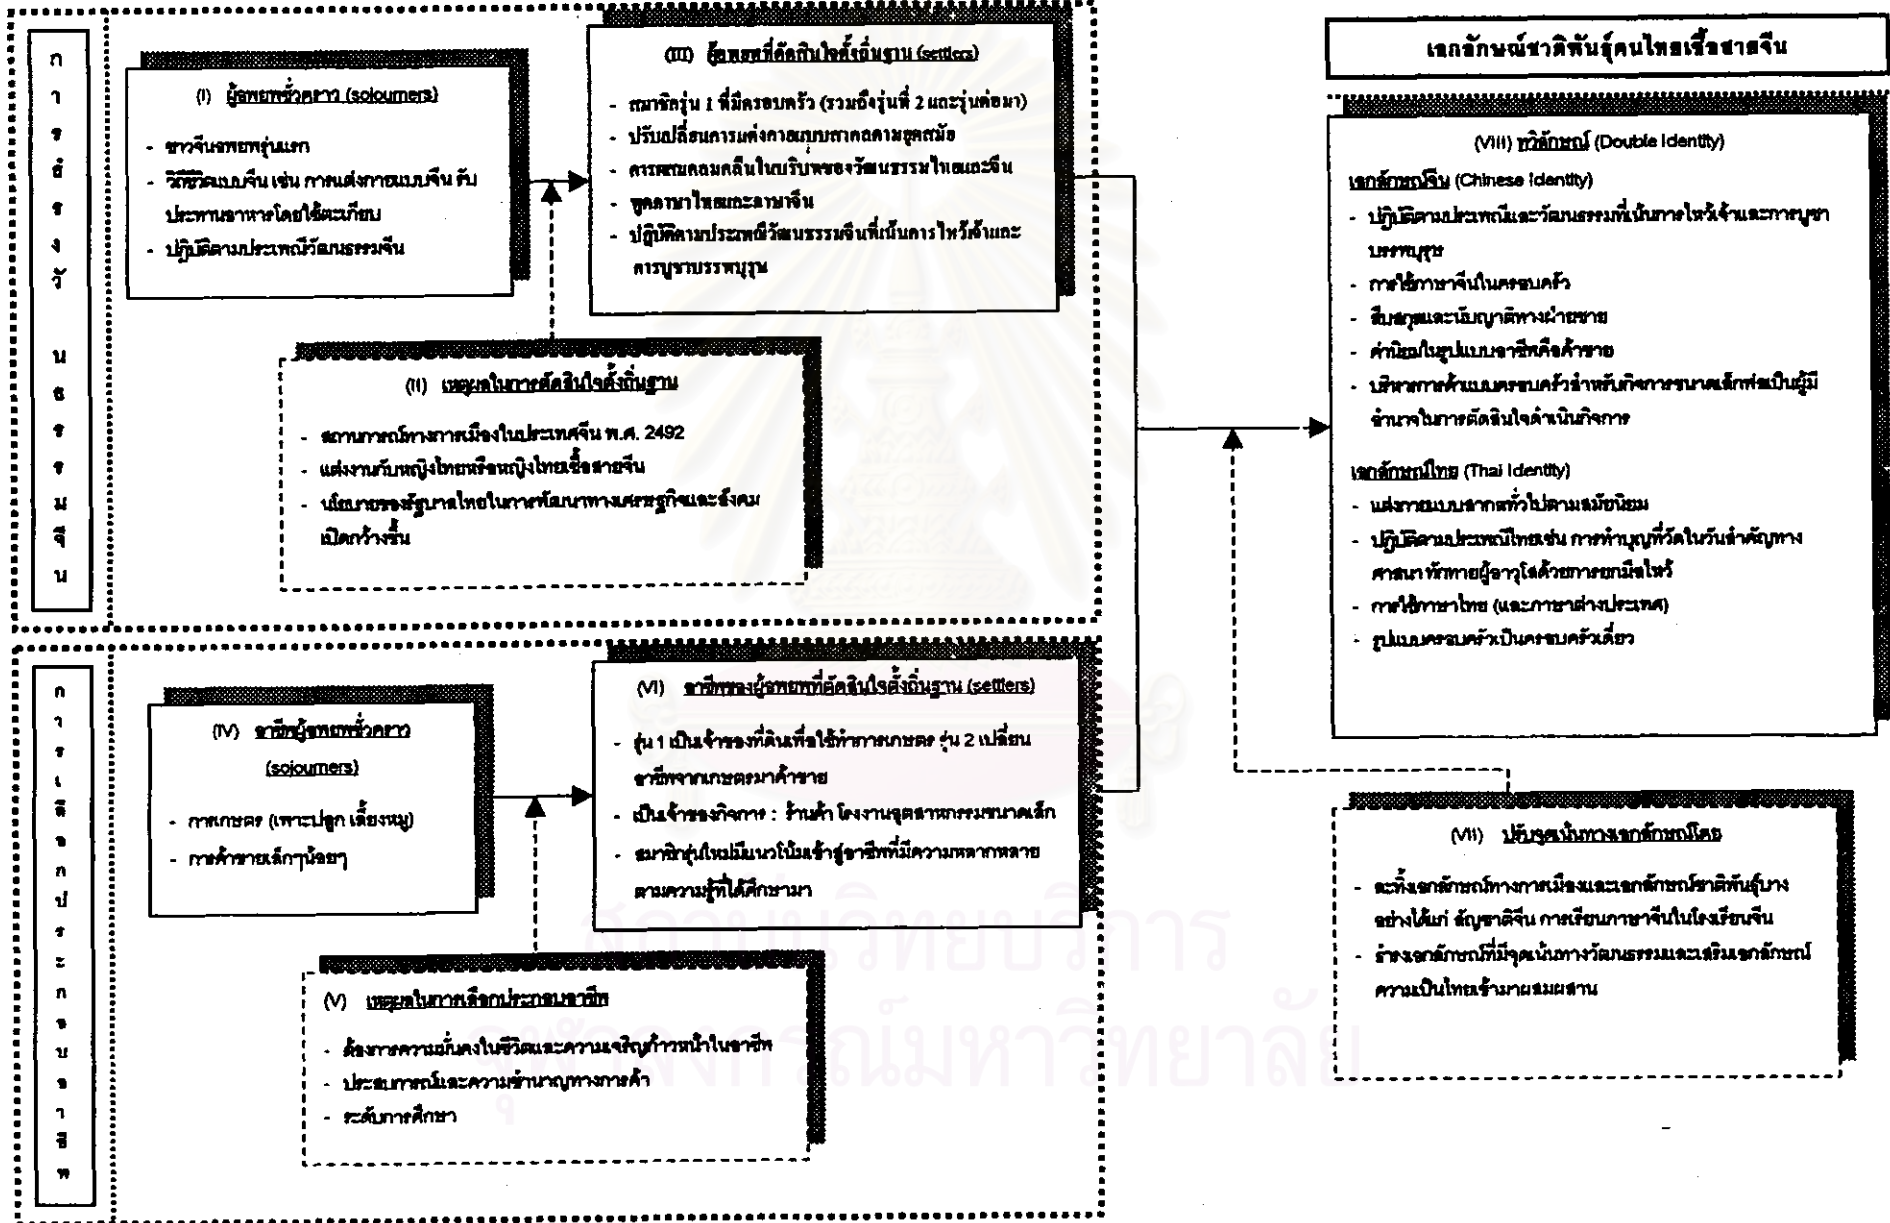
การตั้งถิ่นฐานชุมชนจีน

(I) ผู้อพยพชั่วคราว (sojourners)

- ชาวจีนอพยพรุ่นแรก
- วิถีชีวิตแบบจีน เช่น การแต่งกายแบบจีน รับประทานอาหารโดยใช้ตะเกียบ
- ปฏิบัติตามประเพณีวัฒนธรรมจีน

(III) ผู้อพยพที่ตัดสินใจตั้งถิ่นฐาน (settlers)

- สมาชิกรุ่น 1 ที่มีครอบครัว (รวมถึงรุ่นที่ 2 และรุ่นต่อมา)
- ปรับเปลี่ยนการแต่งกายแบบสากลตามยุคสมัย
- การผสมกลมกลืนในบริบทของวัฒนธรรมไทยและจีน
- พูดภาษาไทยและภาษาจีน
- ปฏิบัติตามประเพณีวัฒนธรรมจีนที่เน้นการไหว้เจ้าและการบูชาบรรพบุรุษ

(II) เหตุผลในการตัดสินใจตั้งถิ่นฐาน

- สถานการณ์ทางการเมืองในประเทศจีน พ.ศ. 2492
- แต่งงานกับหญิงไทยหรือหญิงไทยเชื้อสายจีน
- นโยบายของรัฐบาลไทยในการพัฒนาทางเศรษฐกิจและสังคมเปิดกว้างขึ้น

การเลือกประกอบอาชีพ

(IV) อาชีพผู้อพยพชั่วคราว (sojourners)

- การเกษตร (เพาะปลูก เลี้ยงหมู)
- การค้าขายเล็กๆน้อยๆ

(VI) อาชีพของผู้อพยพที่ตัดสินใจตั้งถิ่นฐาน (settlers)

- รุ่น 1 เป็นเจ้าของที่ดินเพื่อใช้ทำการเกษตร รุ่น 2 เปลี่ยนอาชีพจากเกษตรมาค้าขาย
- เป็นเจ้าของกิจการ : ร้านค้า โรงงานอุตสาหกรรมขนาดเล็ก
- สมาชิกรุ่นใหม่มีแนวโน้มเข้าสู่อาชีพที่มีความหลากหลายตามความรู้ที่ได้ศึกษามา

(V) เหตุผลในการเลือกประกอบอาชีพ

- ต้องการความมั่นคงในชีวิตและความเจริญก้าวหน้าในอาชีพ
- ประสบการณ์และความชำนาญทางการค้า
- ระดับการศึกษา

เอกลักษณ์ชาติพันธุ์คนไทยเชื้อสายจีน

(VIII) ทวิลักษณ์ (Double Identity)

เอกลักษณ์จีน (Chinese Identity)
- ปฏิบัติตามประเพณีและวัฒนธรรมที่เน้นการไหว้เจ้าและการบูชาบรรพบุรุษ
- การใช้ภาษาจีนในครอบครัว
- สืบสกุลและนับญาติทางฝ่ายชาย
- ค่านิยมในรูปแบบอาชีพคือค้าขาย
- บริหารการค้าแบบครอบครัวสำหรับกิจการขนาดเล็กพ่อเป็นผู้มีอำนาจในการตัดสินใจดำเนินกิจการ

เอกลักษณ์ไทย (Thai Identity)
- แต่งกายแบบสากลทั่วไปตามสมัยนิยม
- ปฏิบัติตามประเพณีไทยเช่น การทำบุญที่วัดในวันสำคัญทางศาสนา ทักทายผู้อาวุโสด้วยการยกมือไหว้
- การใช้ภาษาไทย (และภาษาต่างประเทศ)
- รูปแบบครอบครัวเป็นครอบครัวเดี่ยว

(VII) ปรับจุดเน้นทางเอกลักษณ์

- ละทิ้งเอกลักษณ์ทางการเมืองและเอกลักษณ์ชาติพันธุ์บางอย่างได้แก่ สัญชาติจีน การเรียนภาษาจีนในโรงเรียนจีน
- ธำรงเอกลักษณ์ที่มีจุดเน้นทางวัฒนธรรมและเสริมเอกลักษณ์ความเป็นไทยเข้ามาผสมผสาน